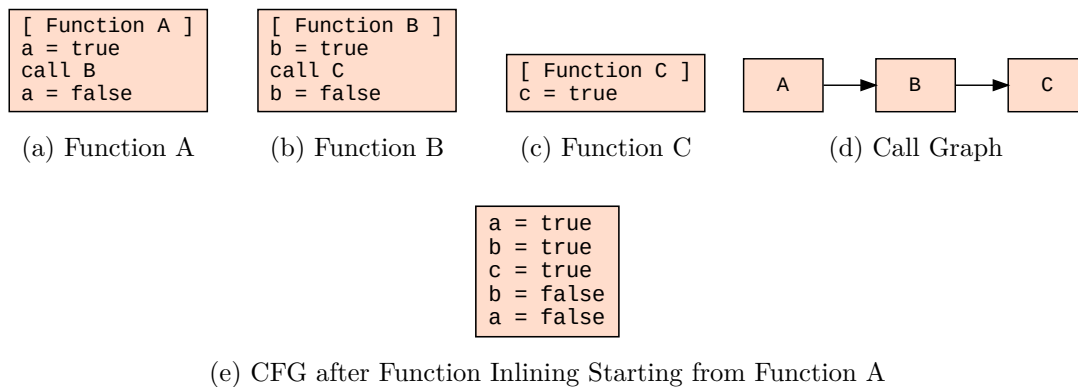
[ Function A ]
a = true
call B
a = false

(a) Function A

[ Function B ]
b = true
call C
b = false

(b) Function B

[ Function C ]
c = true

(c) Function C

A

B

C

(d) Call Graph

a = true
b = true
c = true
b = false
a = false

(e) CFG after Function Inlining Starting from Function A